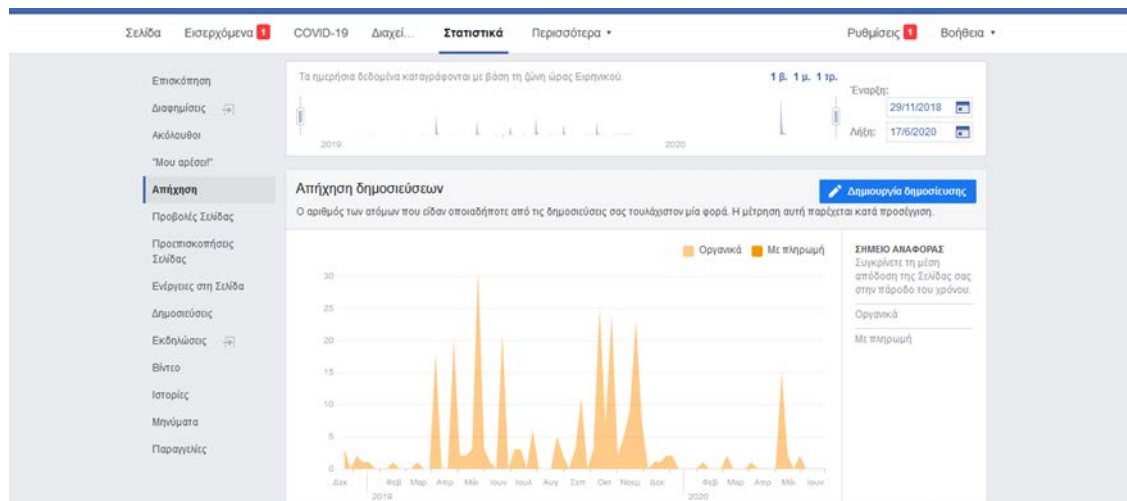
Σελίδα Εισερχόμενα 1 COVID-19 Διαχεί... Στατιστικά Περισσότερα ▾ Ρυθμίσεις 1 Βοήθεια ▾

Επισκόπηση
Διαφημίσεις
Ακόλουθοι
"Μου αρέσει!"
Απήχηση
Προβολές Σελίδας
Προεπισκοπήσεις Σελίδας
Ενέργειες στη Σελίδα
Δημοσιεύσεις
Εκδηλώσεις
Βίντεο
Ιστορίες
Μηνύματα
Παραγγελίες

Τα ημερήσια δεδομένα καταγράφονται με βάση τη ζώνη ώρας Ειρηνικού.
1 β. 1 μ. 1 τρ.
2019 2020
Έναρξη: 29/11/2018
Λήξη: 17/6/2020

Απήχηση δημοσιεύσεων
Δημιουργία δημοσίευσης
Ο αριθμός των ατόμων που είδαν οποιαδήποτε από τις δημοσιεύσεις σας τουλάχιστον μία φορά. Η μέτρηση αυτή παρέχεται κατά προσέγγιση.

Οργανικά Με πληρωμή
30
25
20
15
10
5
0
Δεκ Φεβ Μαρ Απρ Μαι Ιουν Ιουλ Αυγ Σεπ Οκτ Νοεμ Δεκ Φεβ Μαρ Απρ Μαι Ιουν
2019 2020

ΣΗΜΕΙΟ ΑΝΑΦΟΡΑΣ
Συγκρίνετε τη μέση απόδοση της Σελίδας σας στην πάροδο του χρόνου.
Οργανικά
Με πληρωμή